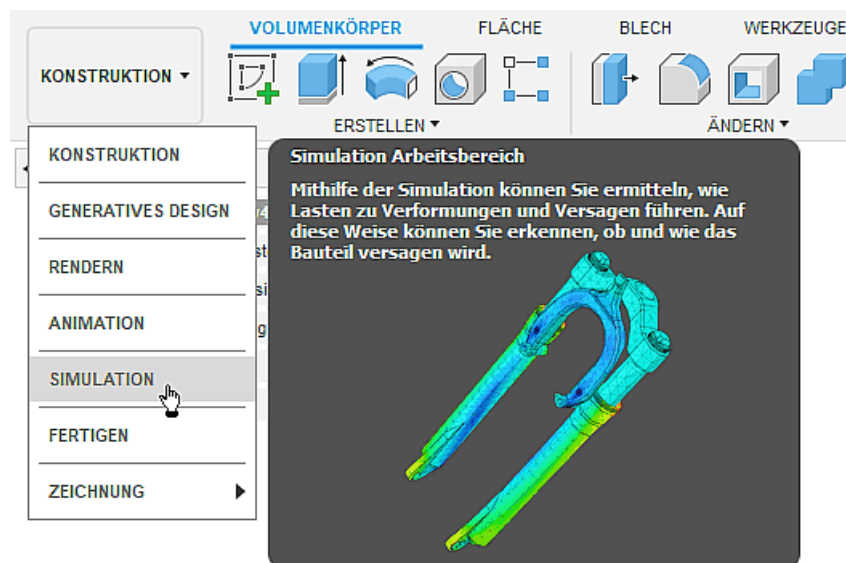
VOLUMENKÖRPER FLÄCHE BLECH WERKZEUGE

KONSTRUKTION ▾

ERSTELLEN ▾

ÄNDERN ▾

KONSTRUKTION

GENERATIVES DESIGN

RENDERN

ANIMATION

SIMULATION

FERTIGEN

ZEICHNUNG ▸

Simulation Arbeitsbereich

Mithilfe der Simulation können Sie ermitteln, wie Lasten zu Verformungen und Versagen führen. Auf diese Weise können Sie erkennen, ob und wie das Bauteil versagen wird.